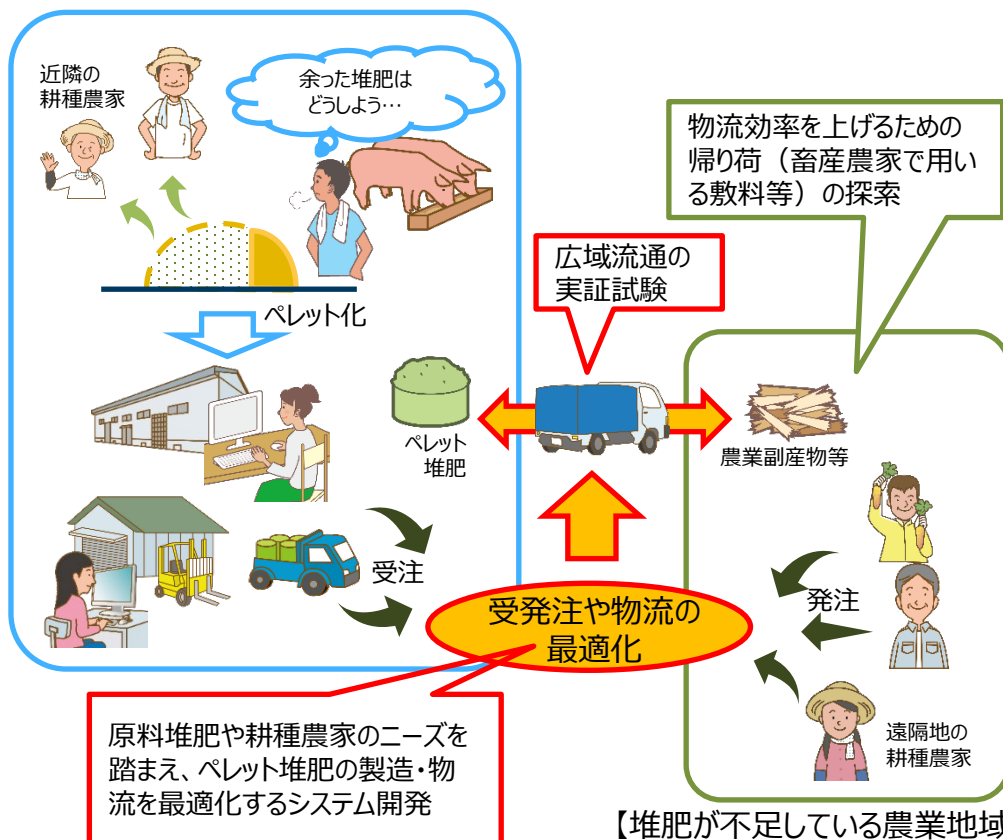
近隣の耕種農家

余った堆肥はどうしよう…

物流効率を上げるための帰り荷（畜産農家で用いる敷料等）の探索

ペレット化

広域流通の実証試験

ペレット堆肥

農業副産物等

受注

発注

受発注や物流の最適化

遠隔地の耕種農家

原料堆肥や耕種農家のニーズを踏まえ、ペレット堆肥の製造・物流を最適化するシステム開発

【堆肥が不足している農業地域